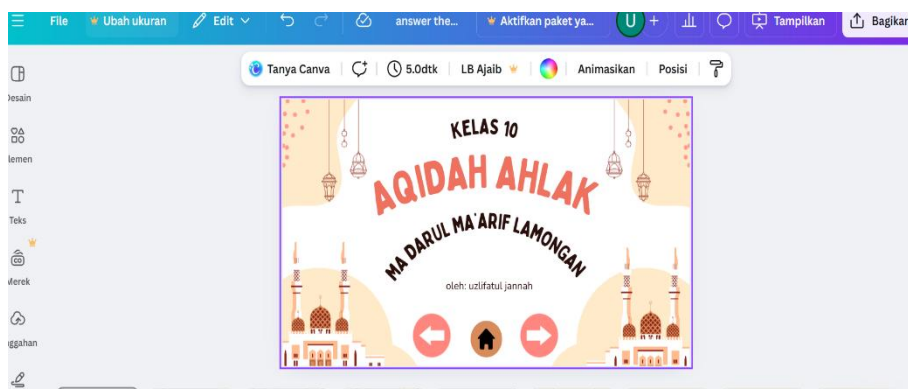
File Ubah ukuran Edit answer the... Aktifkan paket ya... U + Tampilkan Bagikan

Tanya Canva 5.0dtk LB Ajaib Animasikan Posisi

Desain
Elemen
Teks
Merek
nggahan

KELAS 10

AQIDAH AHLAK

MA DARUL MA'ARIF LAMONGAN

oleh: uzlifatul jannah